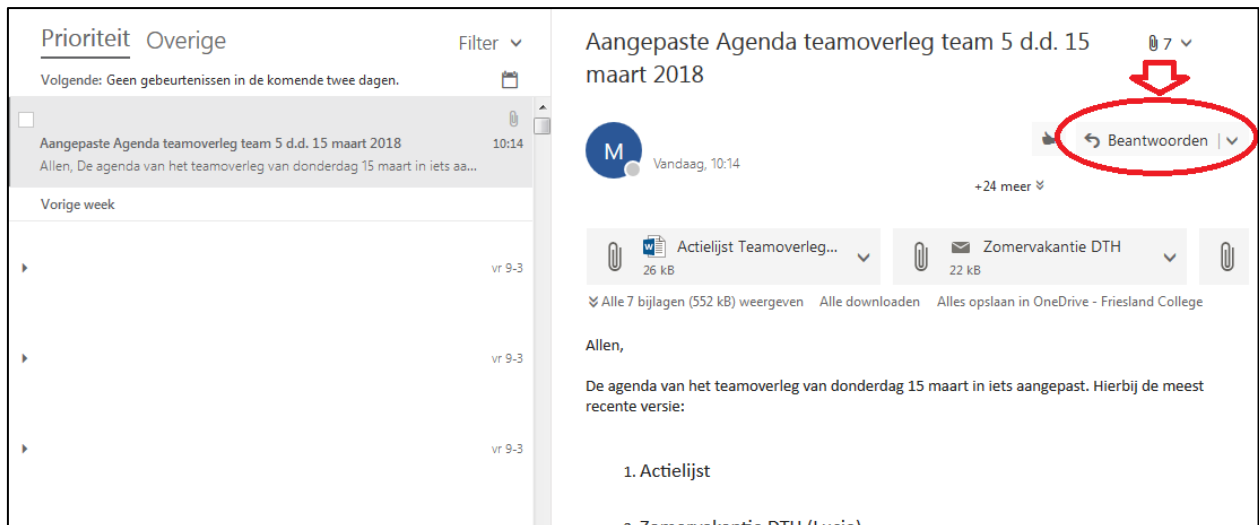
Prioriteit Overige

Filter

Volgende: Geen gebeurtenissen in de komende twee dagen.

Aangepaste Agenda teamoverleg team 5 d.d. 15 maart 2018

10:14

Allen, De agenda van het teamoverleg van donderdag 15 maart in iets aa...

Vorige week

vr 9-3

vr 9-3

vr 9-3

Aangepaste Agenda teamoverleg team 5 d.d. 15 maart 2018

7

M

Vandaag, 10:14

Beantwoorden

+24 meer

Actielijst Teamoverleg...

26 kB

Zomervakantie DTH

22 kB

Alle 7 bijlagen (552 kB) weergeven Alle downloaden Alles opslaan in OneDrive - Friesland College

Allen,

De agenda van het teamoverleg van donderdag 15 maart in iets aangepast. Hierbij de meest recente versie:

1. Actielijst

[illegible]